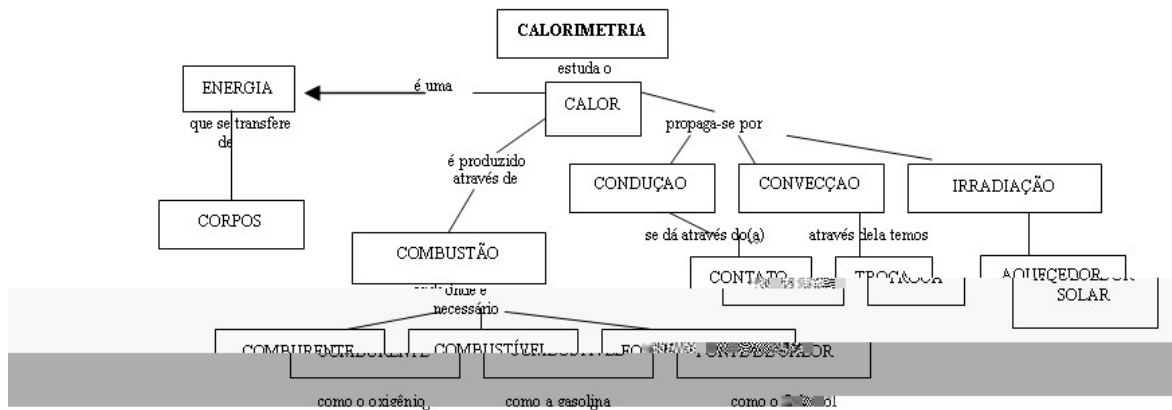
CALORIMETRIA

estuda o

ENERGIA

é uma

CALOR

que se transfere de

propaga-se por

é produzido através de

CONDUÇAO

CONVECÇAO

IRRADIAÇÃO

CORPOS

se dá através do(a)

através dela temos

COMBUSTÃO

CONTATO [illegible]

TROCA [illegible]

AQUECEDOR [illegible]

SOLAR

onde é necessário

COMBURENTE

COMBUSTÍVEL

FO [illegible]

FONTE DE CALOR

como o oxigênio

como a gasolina

como o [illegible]ol